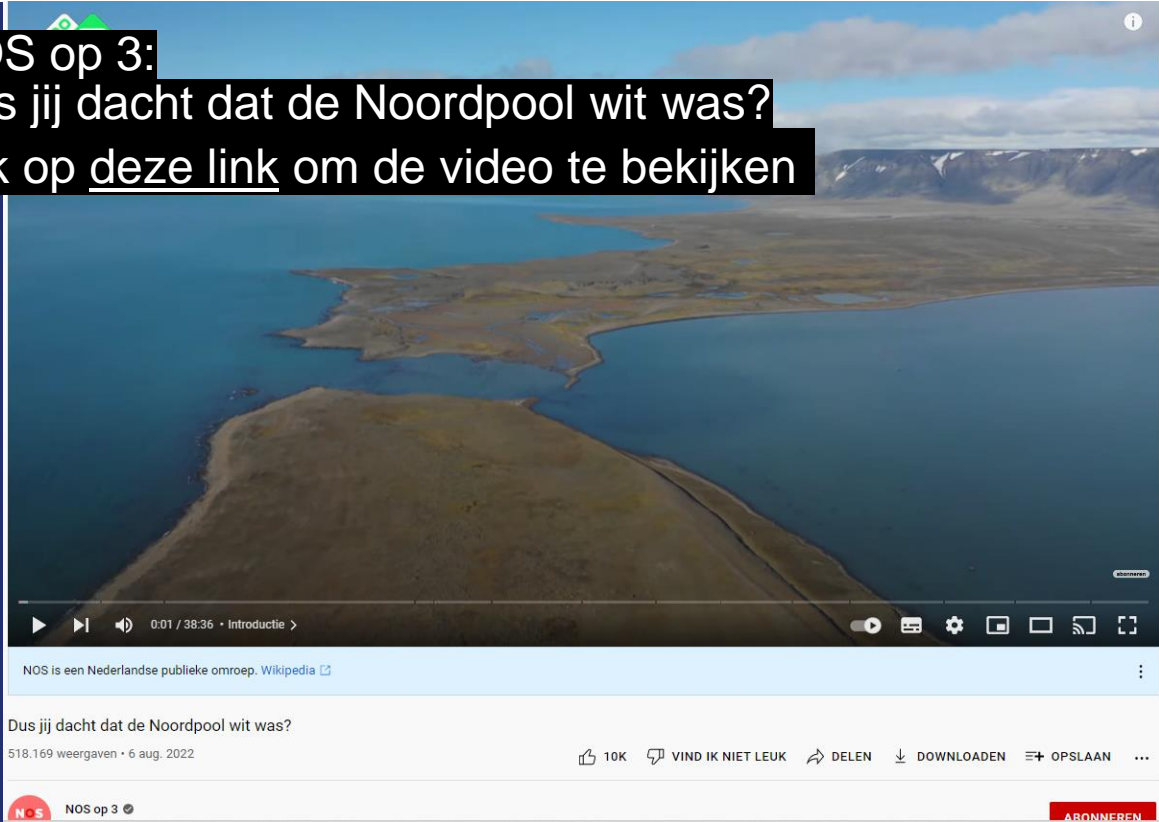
OS op 3:
s jij dacht dat de Noordpool wit was?
k op deze link om de video te bekijken

abonneren

0:01 / 38:36 • Introductie >

NOS is een Nederlandse publieke omroep. Wikipedia

Dus jij dacht dat de Noordpool wit was?

518.169 weergaven • 6 aug. 2022

10K VIND IK NIET LEUK DELEN DOWNLOADEN OPSLAAN ...

NOS

NOS op 3

ABONNEREN